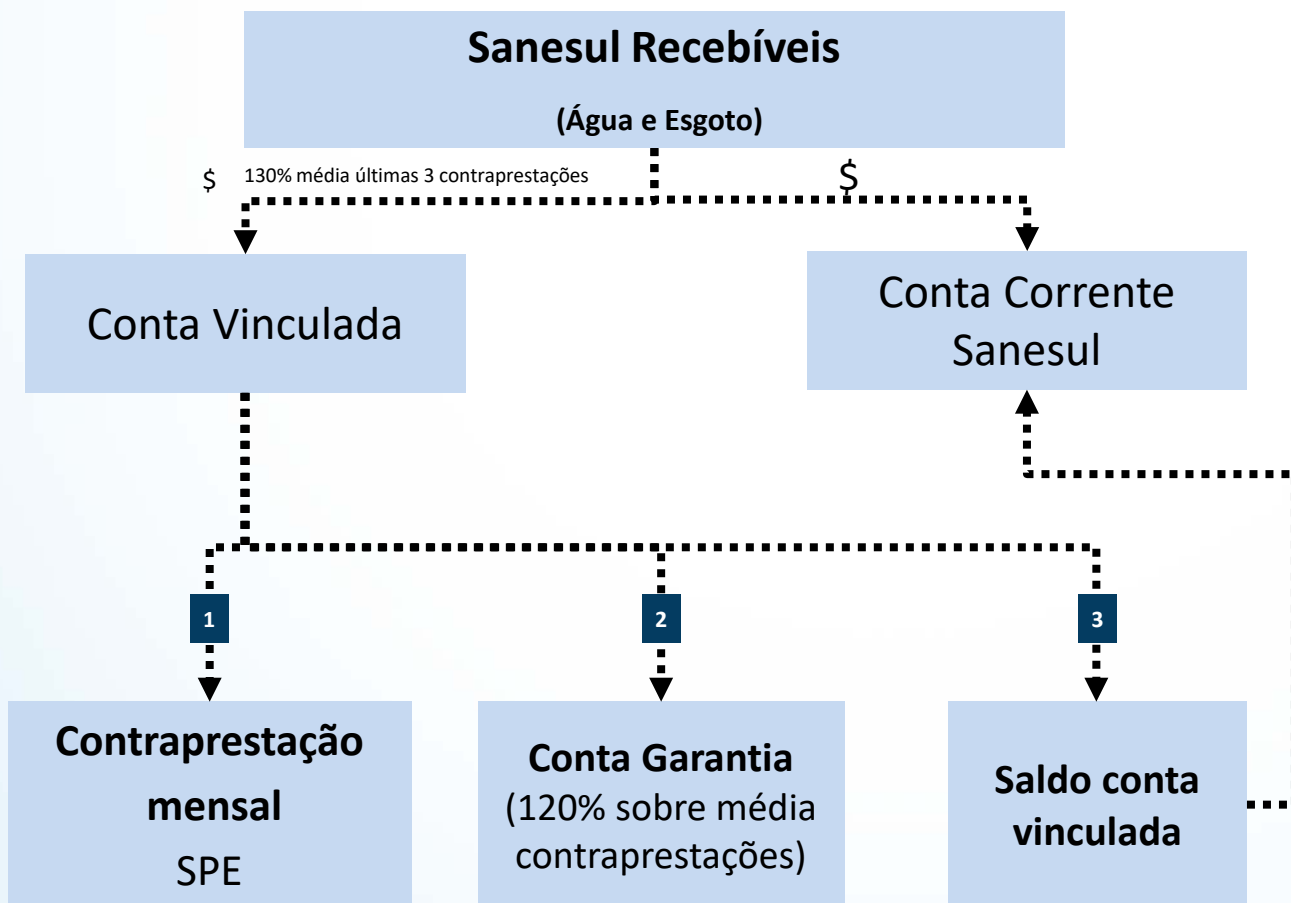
Sanesul Recebíveis

(Água e Esgoto)

$ 130% média últimas 3 contraprestações

$

Conta Vinculada

Conta Corrente Sanesul

1

2

3

Contraprestação mensal SPE

Conta Garantia (120% sobre média contraprestações)

Saldo conta vinculada